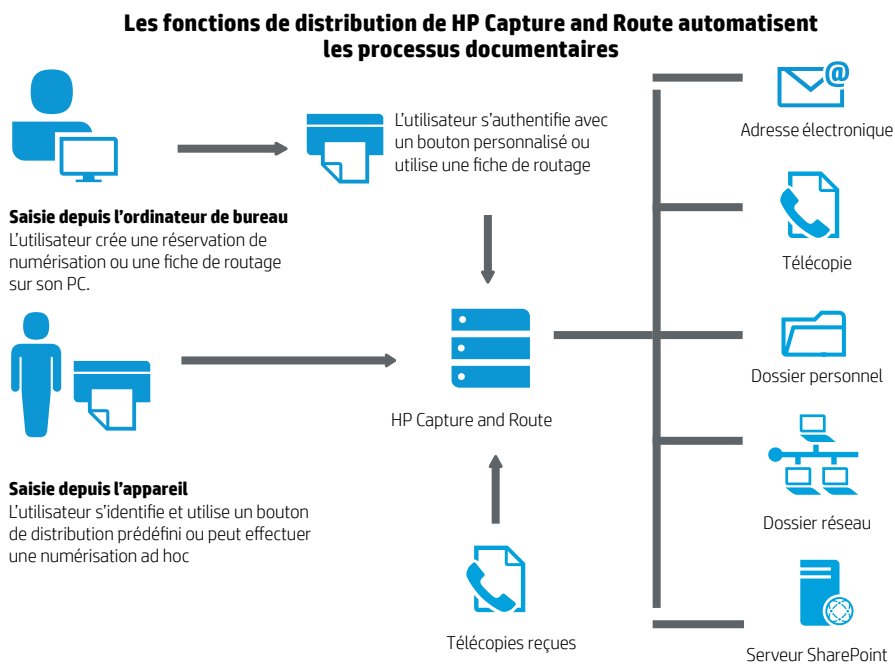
Les fonctions de distribution de HP Capture and Route automatisent les processus documentaires

L'utilisateur s'authentifie avec un bouton personnalisé ou utilise une fiche de routage

Saisie depuis l'ordinateur de bureau
L'utilisateur crée une réservation de numérisation ou une fiche de routage sur son PC.

HP Capture and Route

Saisie depuis l'appareil
L'utilisateur s'identifie et utilise un bouton de distribution prédéfini ou peut effectuer une numérisation ad hoc

Télécopies reçues

Adresse électronique

Télécopie

Dossier personnel

Dossier réseau

Serveur SharePoint